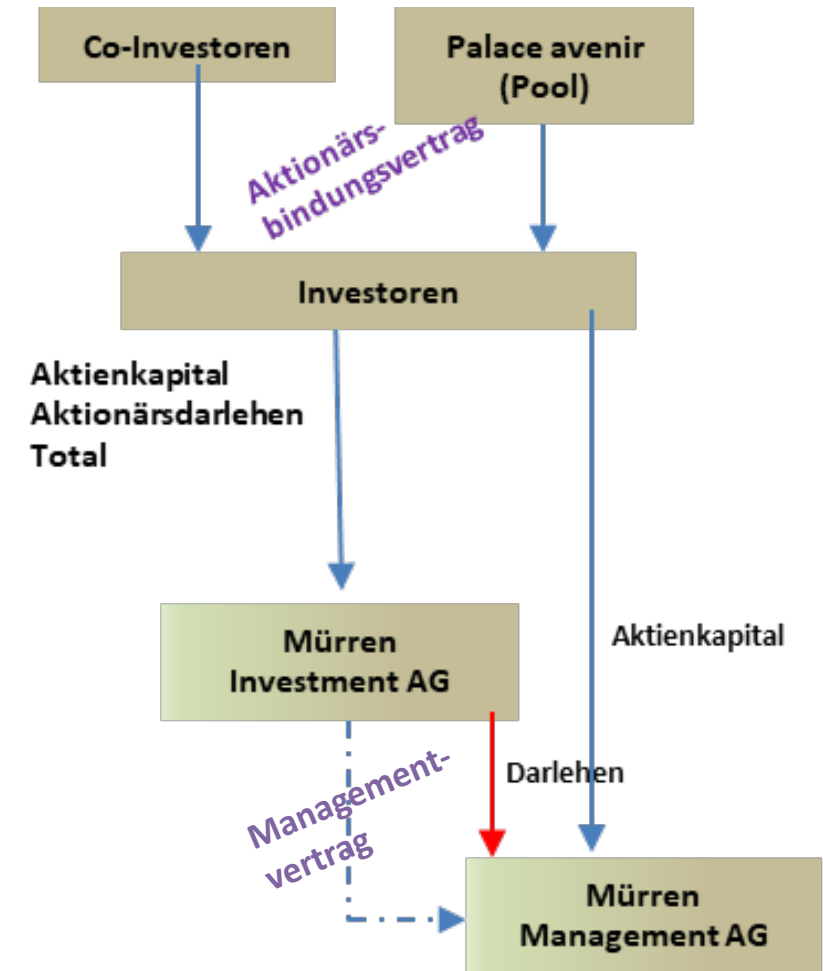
Co-Investoren

Palace avenir (Pool)

Aktionärsbindungsvertrag

Investoren

Aktienkapital
Aktionärsdarlehen
Total

Mürren Investment AG

Aktienkapital

Darlehen

Managementvertrag

Mürren Management AG